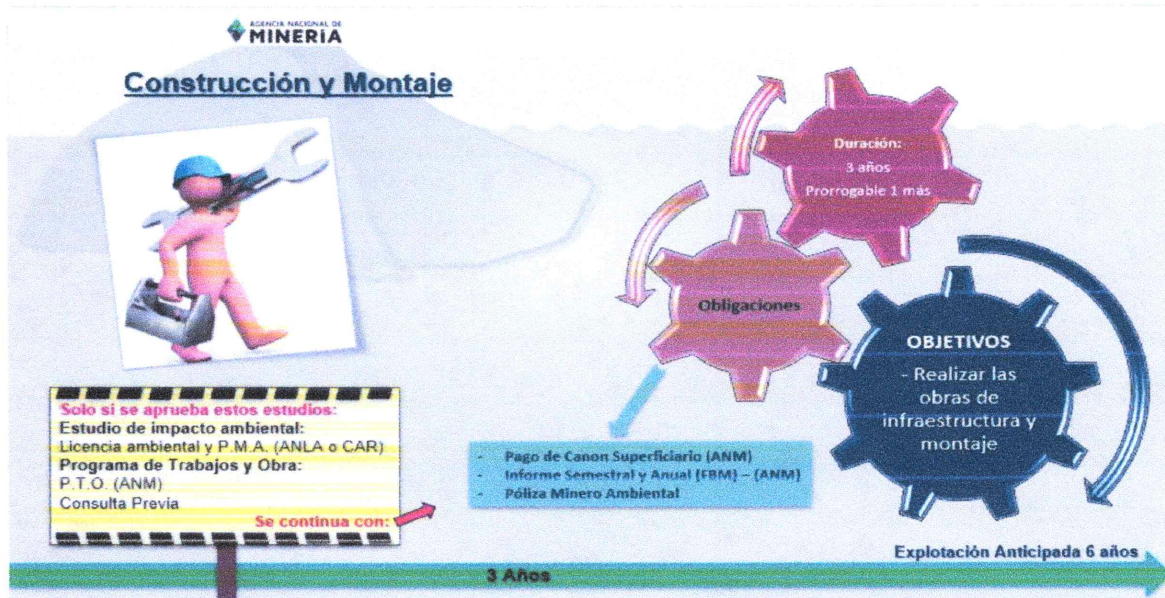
AGENCIA NACIONAL DE
MINERIA

Construcción y Montaje

Duración:
3 años
Prorrogable 1 más

Obligaciones

OBJETIVOS
- Realizar las obras de infraestructura y montaje

Solo si se aprueba estos estudios:
Estudio de impacto ambiental:
Licencia ambiental y P.M.A. (ANLA o CAR)
Programa de Trabajos y Obra:
P.T.O. (ANM)
Consulta Previa
Se continua con:

- Pago de Canon Superficiario (ANM)
- Informe Semestral y Anual (FBM) – (ANM)
- Póliza Minero Ambiental

Explotación Anticipada 6 años

3 Años